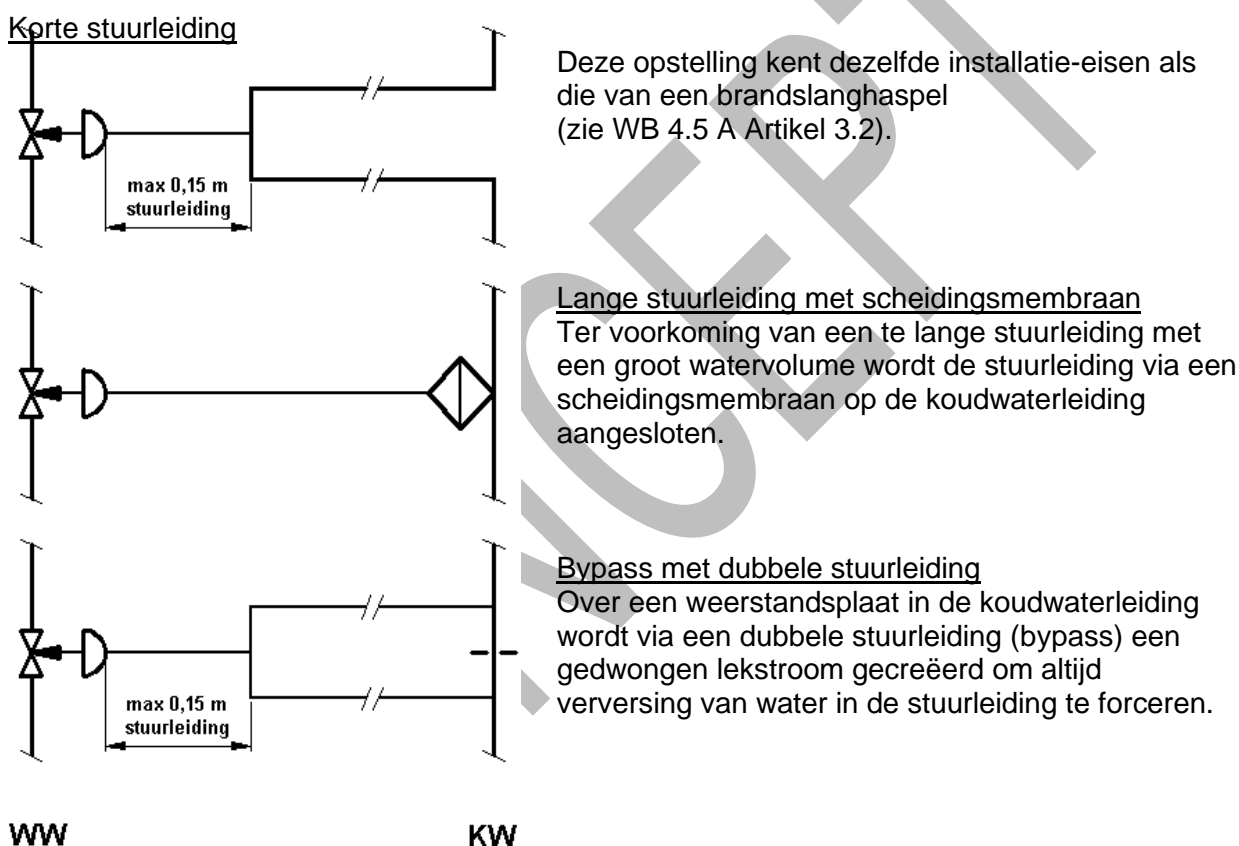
Korte stuurleiding

max 0,15 m stuurleiding

Deze opstelling kent dezelfde installatie-eisen als die van een brandslanghaspel (zie WB 4.5 A Artikel 3.2).

Lange stuurleiding met scheidingsmembraan
Ter voorkoming van een te lange stuurleiding met een groot watervolume wordt de stuurleiding via een scheidingsmembraan op de koudwaterleiding aangesloten.

max 0,15 m stuurleiding

Bypass met dubbele stuurleiding
Over een weerstandsplaat in de koudwaterleiding wordt via een dubbele stuurleiding (bypass) een gedwongen lekstroom gecreëerd om altijd verversing van water in de stuurleiding te forceren.

WW

KW

CONCEPT